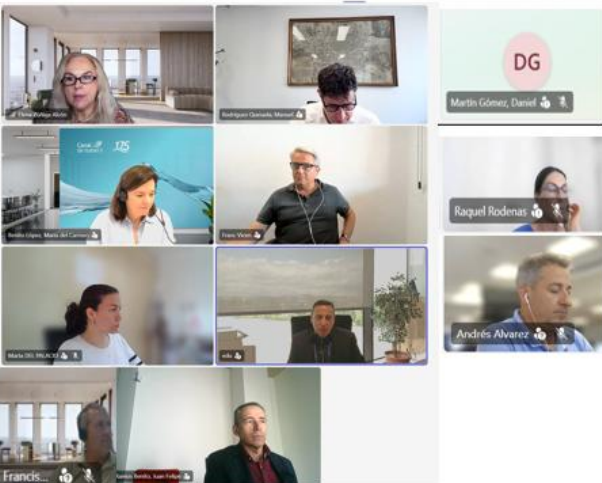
Elena Zuñiga Abellán

Rodríguez Quesada, Manuel

DG

Martín Gómez, Daniel

Caixa de Valencia 125

Benito López, María del Carmen

Franc Vicen

Raquel Rodenas

María DEL PALACIO

info

Andrés Alvarez

Francis...

Santos Benito, Juan Felipe